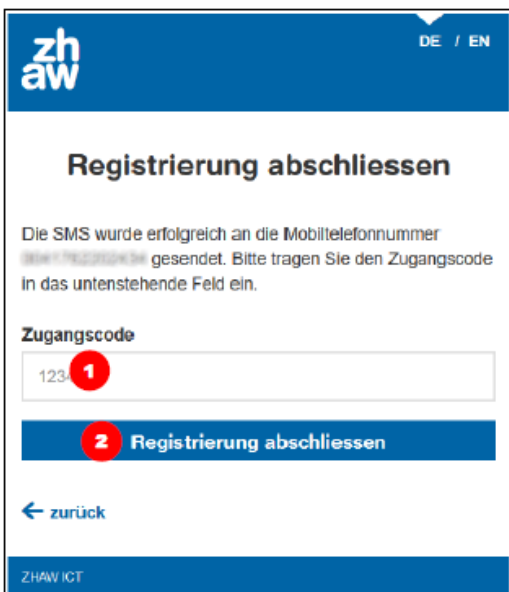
zh
aw

DE / EN

Registrierung abschliessen

Die SMS wurde erfolgreich an die Mobiltelefonnummer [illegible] gesendet. Bitte tragen Sie den Zugangscode in das untenstehende Feld ein.

Zugangscode

1234

1

2

Registrierung abschliessen

← zurück

ZHAW ICT